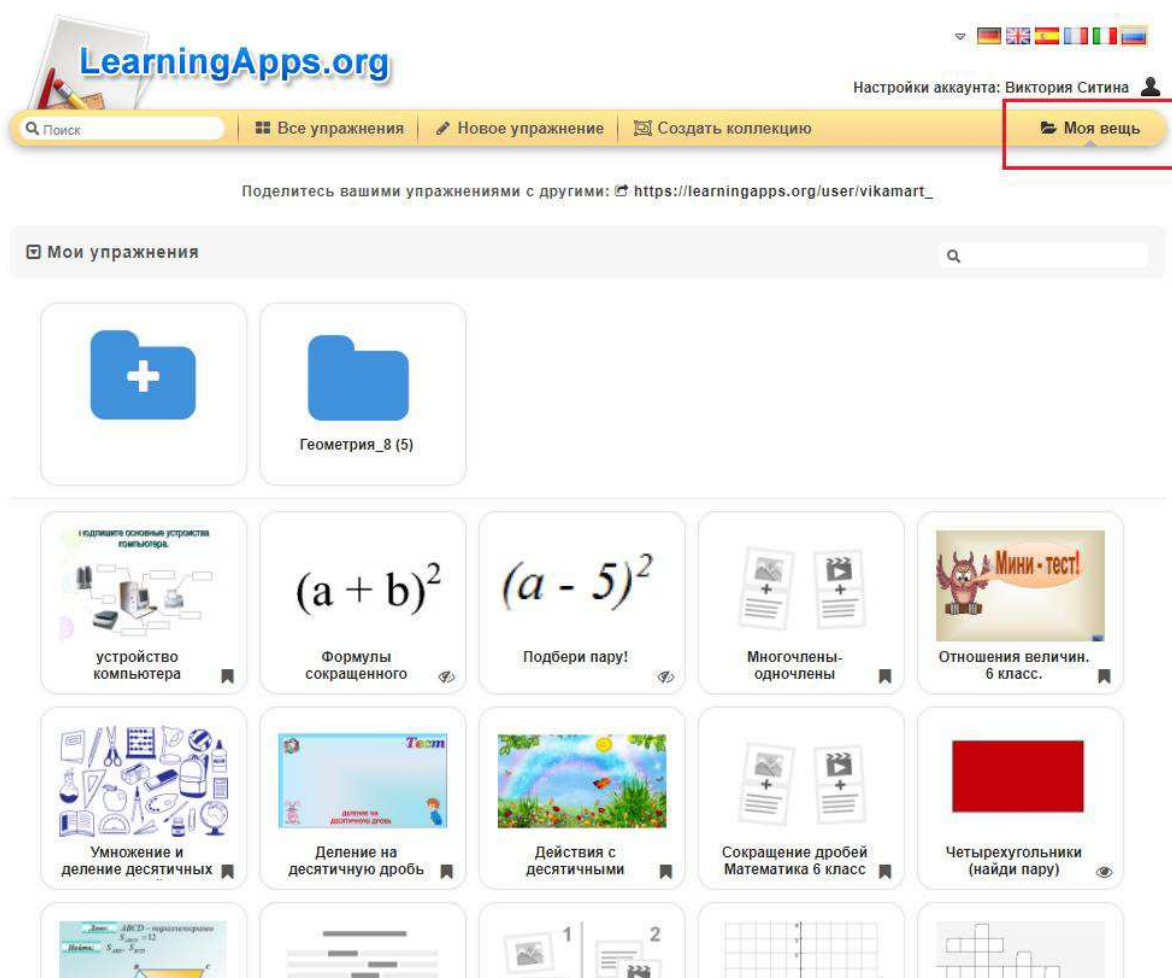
LearningApps.org

Настройки аккаунта: Виктория Ситина

Поиск | Все упражнения | Новое упражнение | Создать коллекцию | Моя вещь

Поделитесь вашими упражнениями с другими: https://learningapps.org/user/vikamart_

Мои упражнения

Геометрия_8 (5)

Подпишите основные устройства компьютера.

устройство компьютера

$(a + b)^2$

Формулы сокращенного

$(a - 5)^2$

Подбери пару!

Многочлены-одночлены

Мини - тест!

Отношения величин. 6 класс.

Умножение и деление десятичных

Тест

деление на десятичную дробь

Деление на десятичную дробь

Действия с десятичными

Сокращение дробей Математика 6 класс

Четырехугольники (найди пару)

Дано: ABCD – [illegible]

Найти: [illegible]

1

2